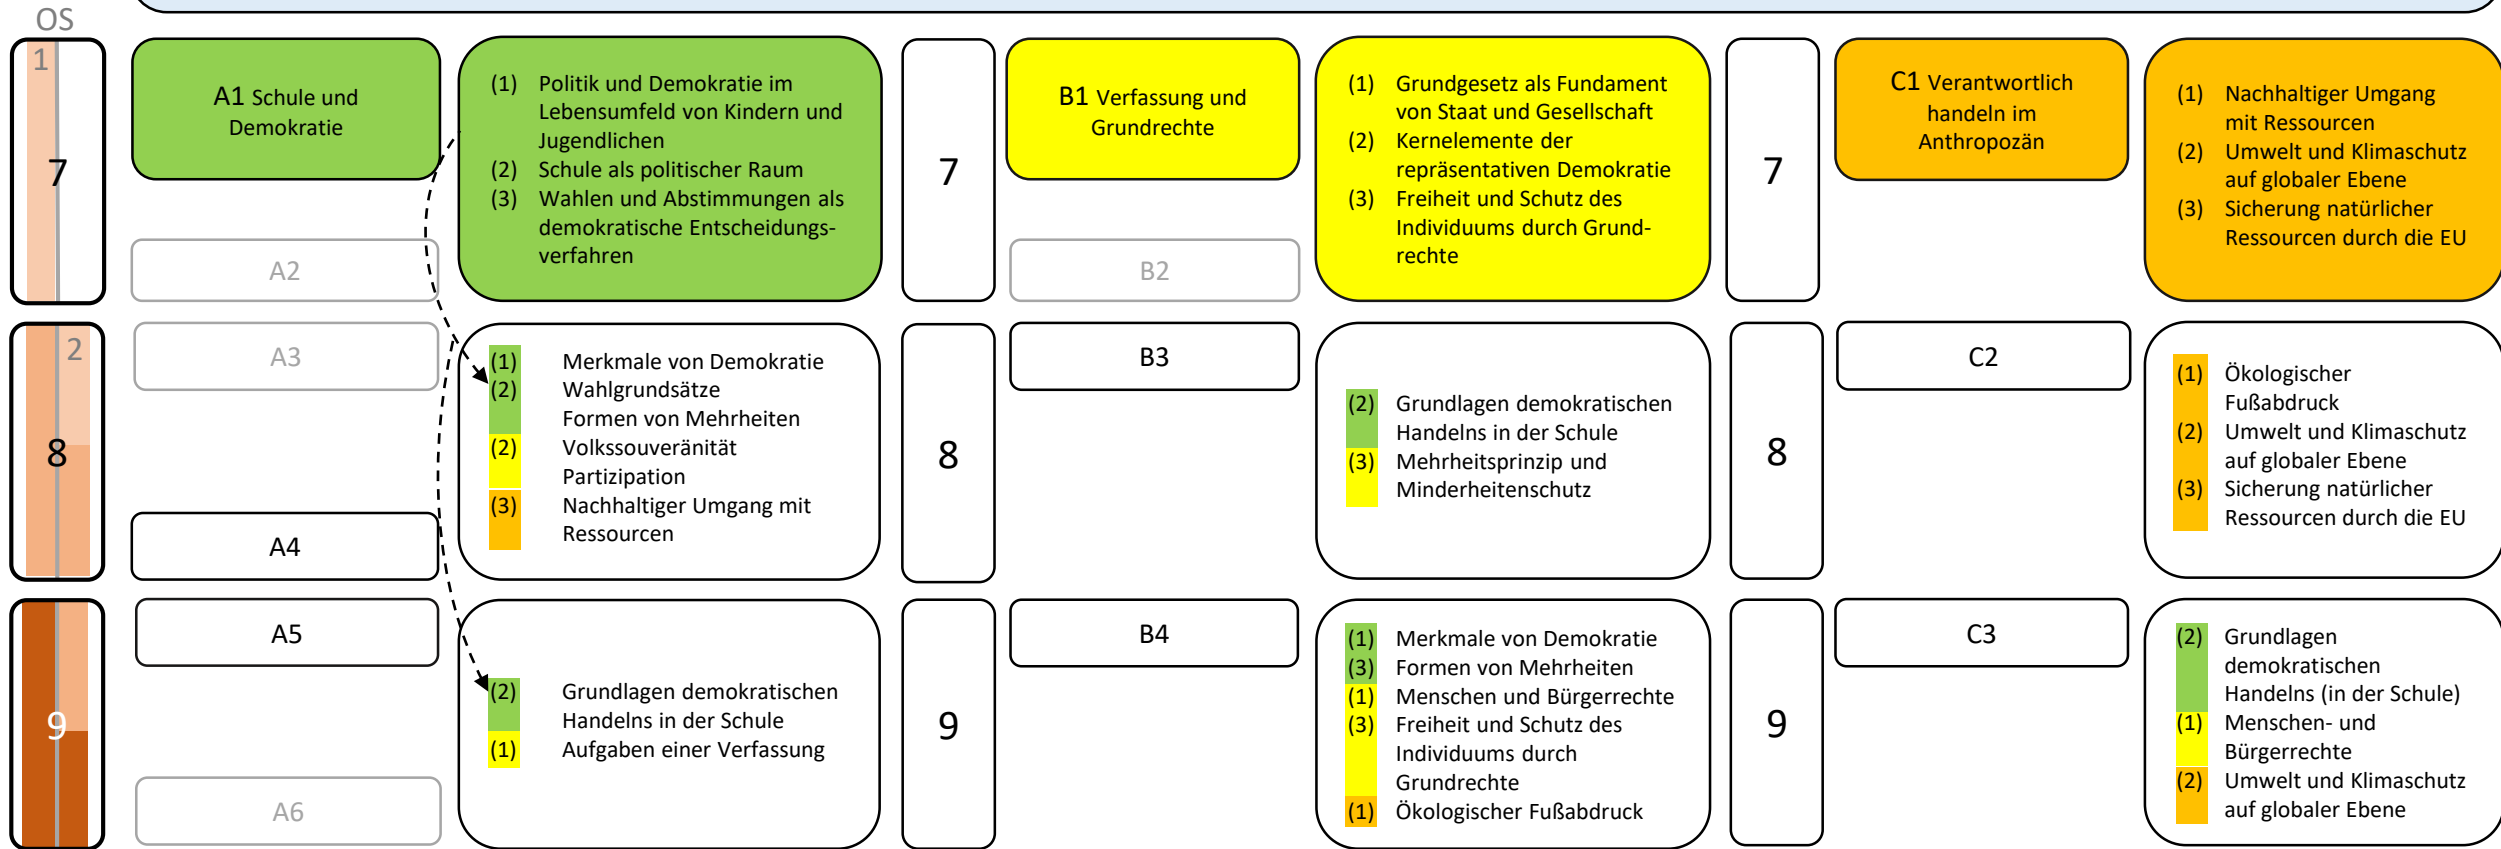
OS

1
7

A1 Schule und Demokratie

(1) Politik und Demokratie im Lebensumfeld von Kindern und Jugendlichen
(2) Schule als politischer Raum
(3) Wahlen und Abstimmungen als demokratische Entscheidungsverfahren

A2

7

B1 Verfassung und Grundrechte

B2

(1) Grundgesetz als Fundament von Staat und Gesellschaft
(2) Kernelemente der repräsentativen Demokratie
(3) Freiheit und Schutz des Individuums durch Grundrechte

7

C1 Verantwortlich handeln im Anthropozän

(1) Nachhaltiger Umgang mit Ressourcen
(2) Umwelt und Klimaschutz auf globaler Ebene
(3) Sicherung natürlicher Ressourcen durch die EU

2
8

A3

A4

(1) Merkmale von Demokratie
(2) Wahlgrundsätze
Formen von Mehrheiten
(2) Volkssouveränität
Partizipation
(3) Nachhaltiger Umgang mit Ressourcen

8

B3

(2) Grundlagen demokratischen Handelns in der Schule
(3) Mehrheitsprinzip und Minderheitenschutz

8

C2

(1) Ökologischer Fußabdruck
(2) Umwelt und Klimaschutz auf globaler Ebene
(3) Sicherung natürlicher Ressourcen durch die EU

9

A5

A6

(2) Grundlagen demokratischen Handelns in der Schule
(1) Aufgaben einer Verfassung

9

B4

(1) Merkmale von Demokratie
(3) Formen von Mehrheiten
(1) Menschen und Bürgerrechte
(3) Freiheit und Schutz des Individuums durch Grundrechte
(1) Ökologischer Fußabdruck

9

C3

(2) Grundlagen demokratischen Handelns (in der Schule)
(1) Menschen- und Bürgerrechte
(2) Umwelt und Klimaschutz auf globaler Ebene